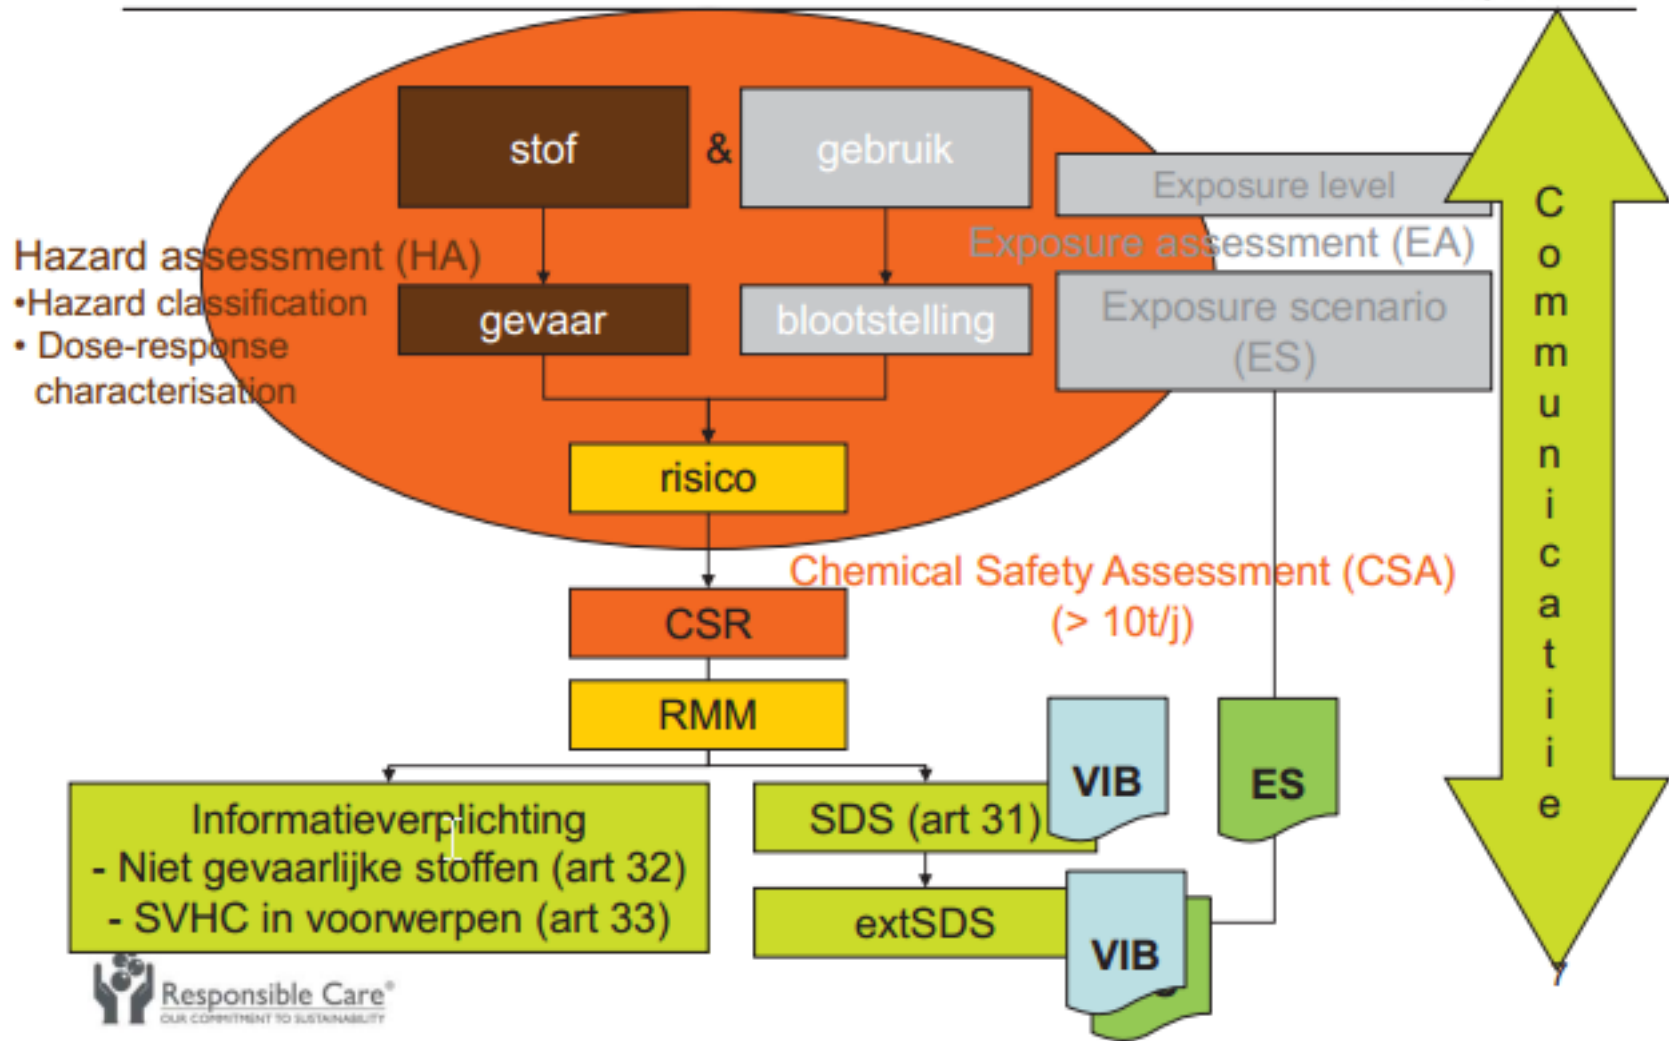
stof

&

gebruik

Exposure level

Exposure assessment (EA)

Hazard assessment (HA)
•Hazard classification
• Dose-response characterisation

gevaar

blootstelling

Exposure scenario (ES)

risico

Chemical Safety Assessment (CSA) (> 10t/j)

CSR

RMM

Informatieverplichting
- Niet gevaarlijke stoffen (art 32)
- SVHC in voorwerpen (art 33)

SDS (art 31)

VIB

ES

extSDS

VIB

Communicatie

Responsible Care®
OUR COMMITMENT TO SUSTAINABILITY

7